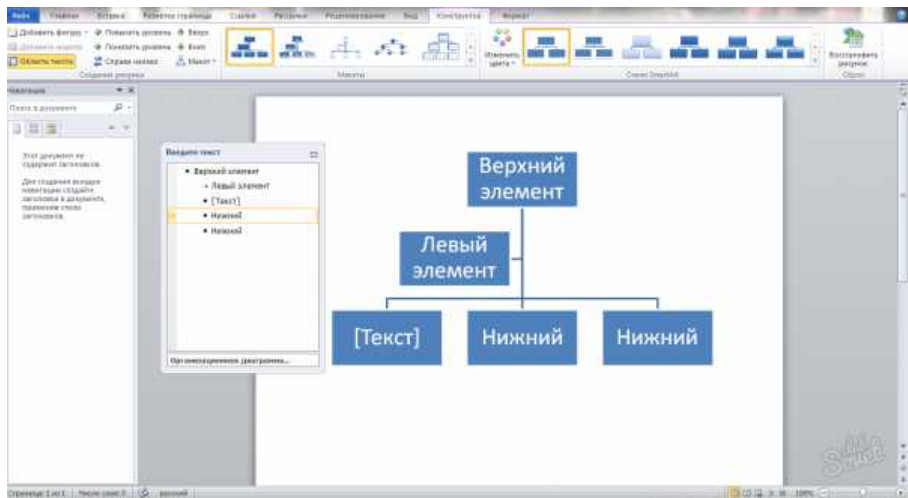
Файл Главная Вставка Разметка страницы Ссылки Рассылки Рецензирование Вид Конструктор Формат

Добавить фигуру Повысить уровень Вверх
Добавить маркер Понизить уровень Вниз
Область текста Справа налево Макет
Создание рисунка

Макеты

Изменить цвета

Стили SmartArt

Восстановить рисунок
Сброс

Навигация

Поиск в документе

Этот документ не содержит заголовков.

Для создания вкладок навигации создайте заголовки в документе, применив стили заголовков.

Введите текст

• Верхний элемент
• Левый элемент
• [Текст]
• Нижний
• Нижний

Организационная диаграмма...

Верхний элемент

Левый элемент

[Текст]

Нижний

Нижний

Страница: 1 из 1 Число слов: 0 русский

100%